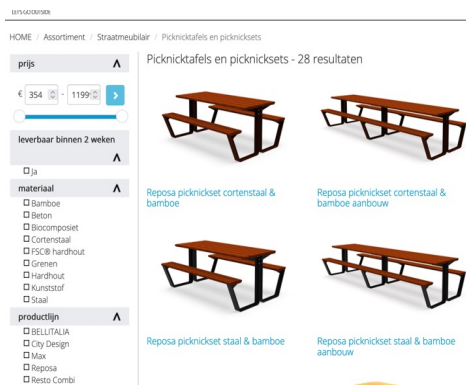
LET'S GO OUTSIDE

HOME / Assortiment / Straatmeubilair / Picknicktafels en picknicksets

Picknicktafels en picknicksets - 28 resultaten

prijs

€ 354 - 1199

leverbaar binnen 2 weken

Ja

materiaal

Bamboe
Beton
Biocomposiet
Cortenstaal
FSC® hardhout
Grenen
Hardhout
Kunststof
Staal

productlijn

BELLITALIA
City Design
Max
Reposa
Resto Combi

Reposa picknickset cortenstaal & bamboe

Reposa picknickset cortenstaal & bamboe aanbouw

Reposa picknickset staal & bamboe

Reposa picknickset staal & bamboe aanbouw